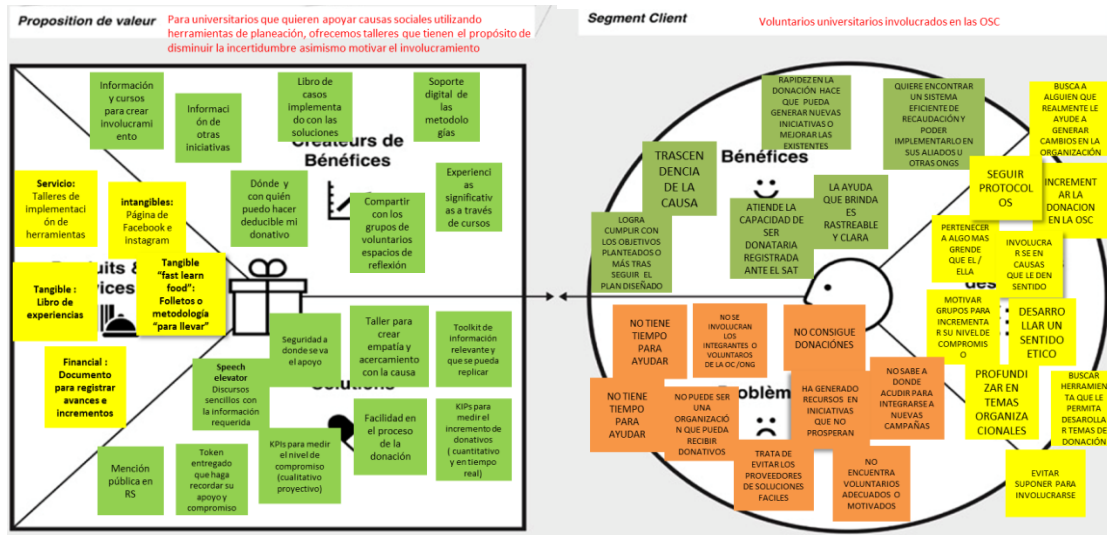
Proposition de valeur

Para universitarios que quieren apoyar causas sociales utilizando herramientas de planeación, ofrecemos talleres que tienen el propósito de disminuir la incertidumbre asimismo motivar el involucramiento

Información y cursos para crear involucramiento

Información de otras iniciativas

Libro de casos implementados con las soluciones

Soporte digital de las metodologías

Créateurs de Bénéfices

Servicio: Talleres de implementación de herramientas

intangibles: Página de Facebook e instagram

Dónde y con quién puedo hacer deducible mi donativo

Compartir con los grupos de voluntarios espacios de reflexión

Experiencias significativas a través de cursos

Tangible : Libro de experiencias

Tangible "fast learn food": Folletos o metodología "para llevar"

Produits & Services

Seguridad a donde se va el apoyo

Taller para crear empatía y acercamiento con la causa

Toolkit de información relevante y que se pueda replicar

Financial : Documento para registrar avances e incrementos

Speech elevator Discursos sencillos con la información requerida

Solutions

Facilidad en el proceso de la donación

KIPs para medir el incremento de donativos ( cuantitativo y en tiempo real)

Mención pública en RS

Token entregado que haga recordar su apoyo y compromiso

KPIs para medir el nivel de compromiso (cualitativo proyectivo)

Segment Client

Voluntarios universitarios involucrados en las OSC

RAPIDEZ EN LA DONACIÓN HACE QUE PUEDA GENERAR NUEVAS INICIATIVAS O MEJORAR LAS EXISTENTES

QUIERE ENCONTRAR UN SISTEMA EFICIENTE DE RECAUDACIÓN Y PODER IMPLEMENTARLO EN SUS ALIADOS U OTRAS ONGS

BUSCA A ALGUIEN QUE REALMENTE LE AYUDE A GENERAR CAMBIOS EN LA ORGANIZACIÓN

TRASCENDENCIA DE LA CAUSA

Bénéfices

LA AYUDA QUE BRINDA ES RASTREABLE Y CLARA

SEGUIR PROTOCOLOS

INCREMENTAR LA DONACION EN LA OSC

LOGRA CUMPLIR CON LOS OBJETIVOS PLANTEADOS O MÁS TRAS SEGUIR EL PLAN DISEÑADO

ATIENDE LA CAPACIDAD DE SER DONATARIA REGISTRADA ANTE EL SAT

PERTENECER A ALGO MAS GRENDE QUE EL / ELLA

INVOLUCRAR SE EN CAUSAS QUE LE DEN SENTIDO

MOTIVAR GRUPOS PARA INCREMENTAR SU NIVEL DE COMPROMISO

DESARROLLAR UN SENTIDO ETICO

NO TIENE TIEMPO PARA AYUDAR

NO SE INVOLUCRAN LOS INTEGRANTES O VOLUNTAROS DE LA OC /ONG

NO CONSIGUE DONACIONES

PROFUNDIZAR EN TEMAS ORGANIZACIONALES

BUSCAR HERRAMIENTA QUE LE PERMITA DESAROLLAR TEMAS DE DONACIÓN

NO TIENE TIEMPO PARA AYUDAR

NO PUEDE SER UNA ORGANIZACIÓN QUE PUEDA RECIBIR DONATIVOS

HA GENERADO RECURSOS EN INICIATIVAS QUE NO PROSPERAN

NO SABE A DONDE ACUDIR PARA INTEGRARSE A NUEVAS CAMPAÑAS

Problèmes

TRATA DE EVITAR LOS PROVEEDORES DE SOLUCIONES FACILES

NO ENCUENTRA VOLUNTARIOS ADECUADOS O MOTIVADOS

EVITAR SUPONER PARA INVOLUCRARSE